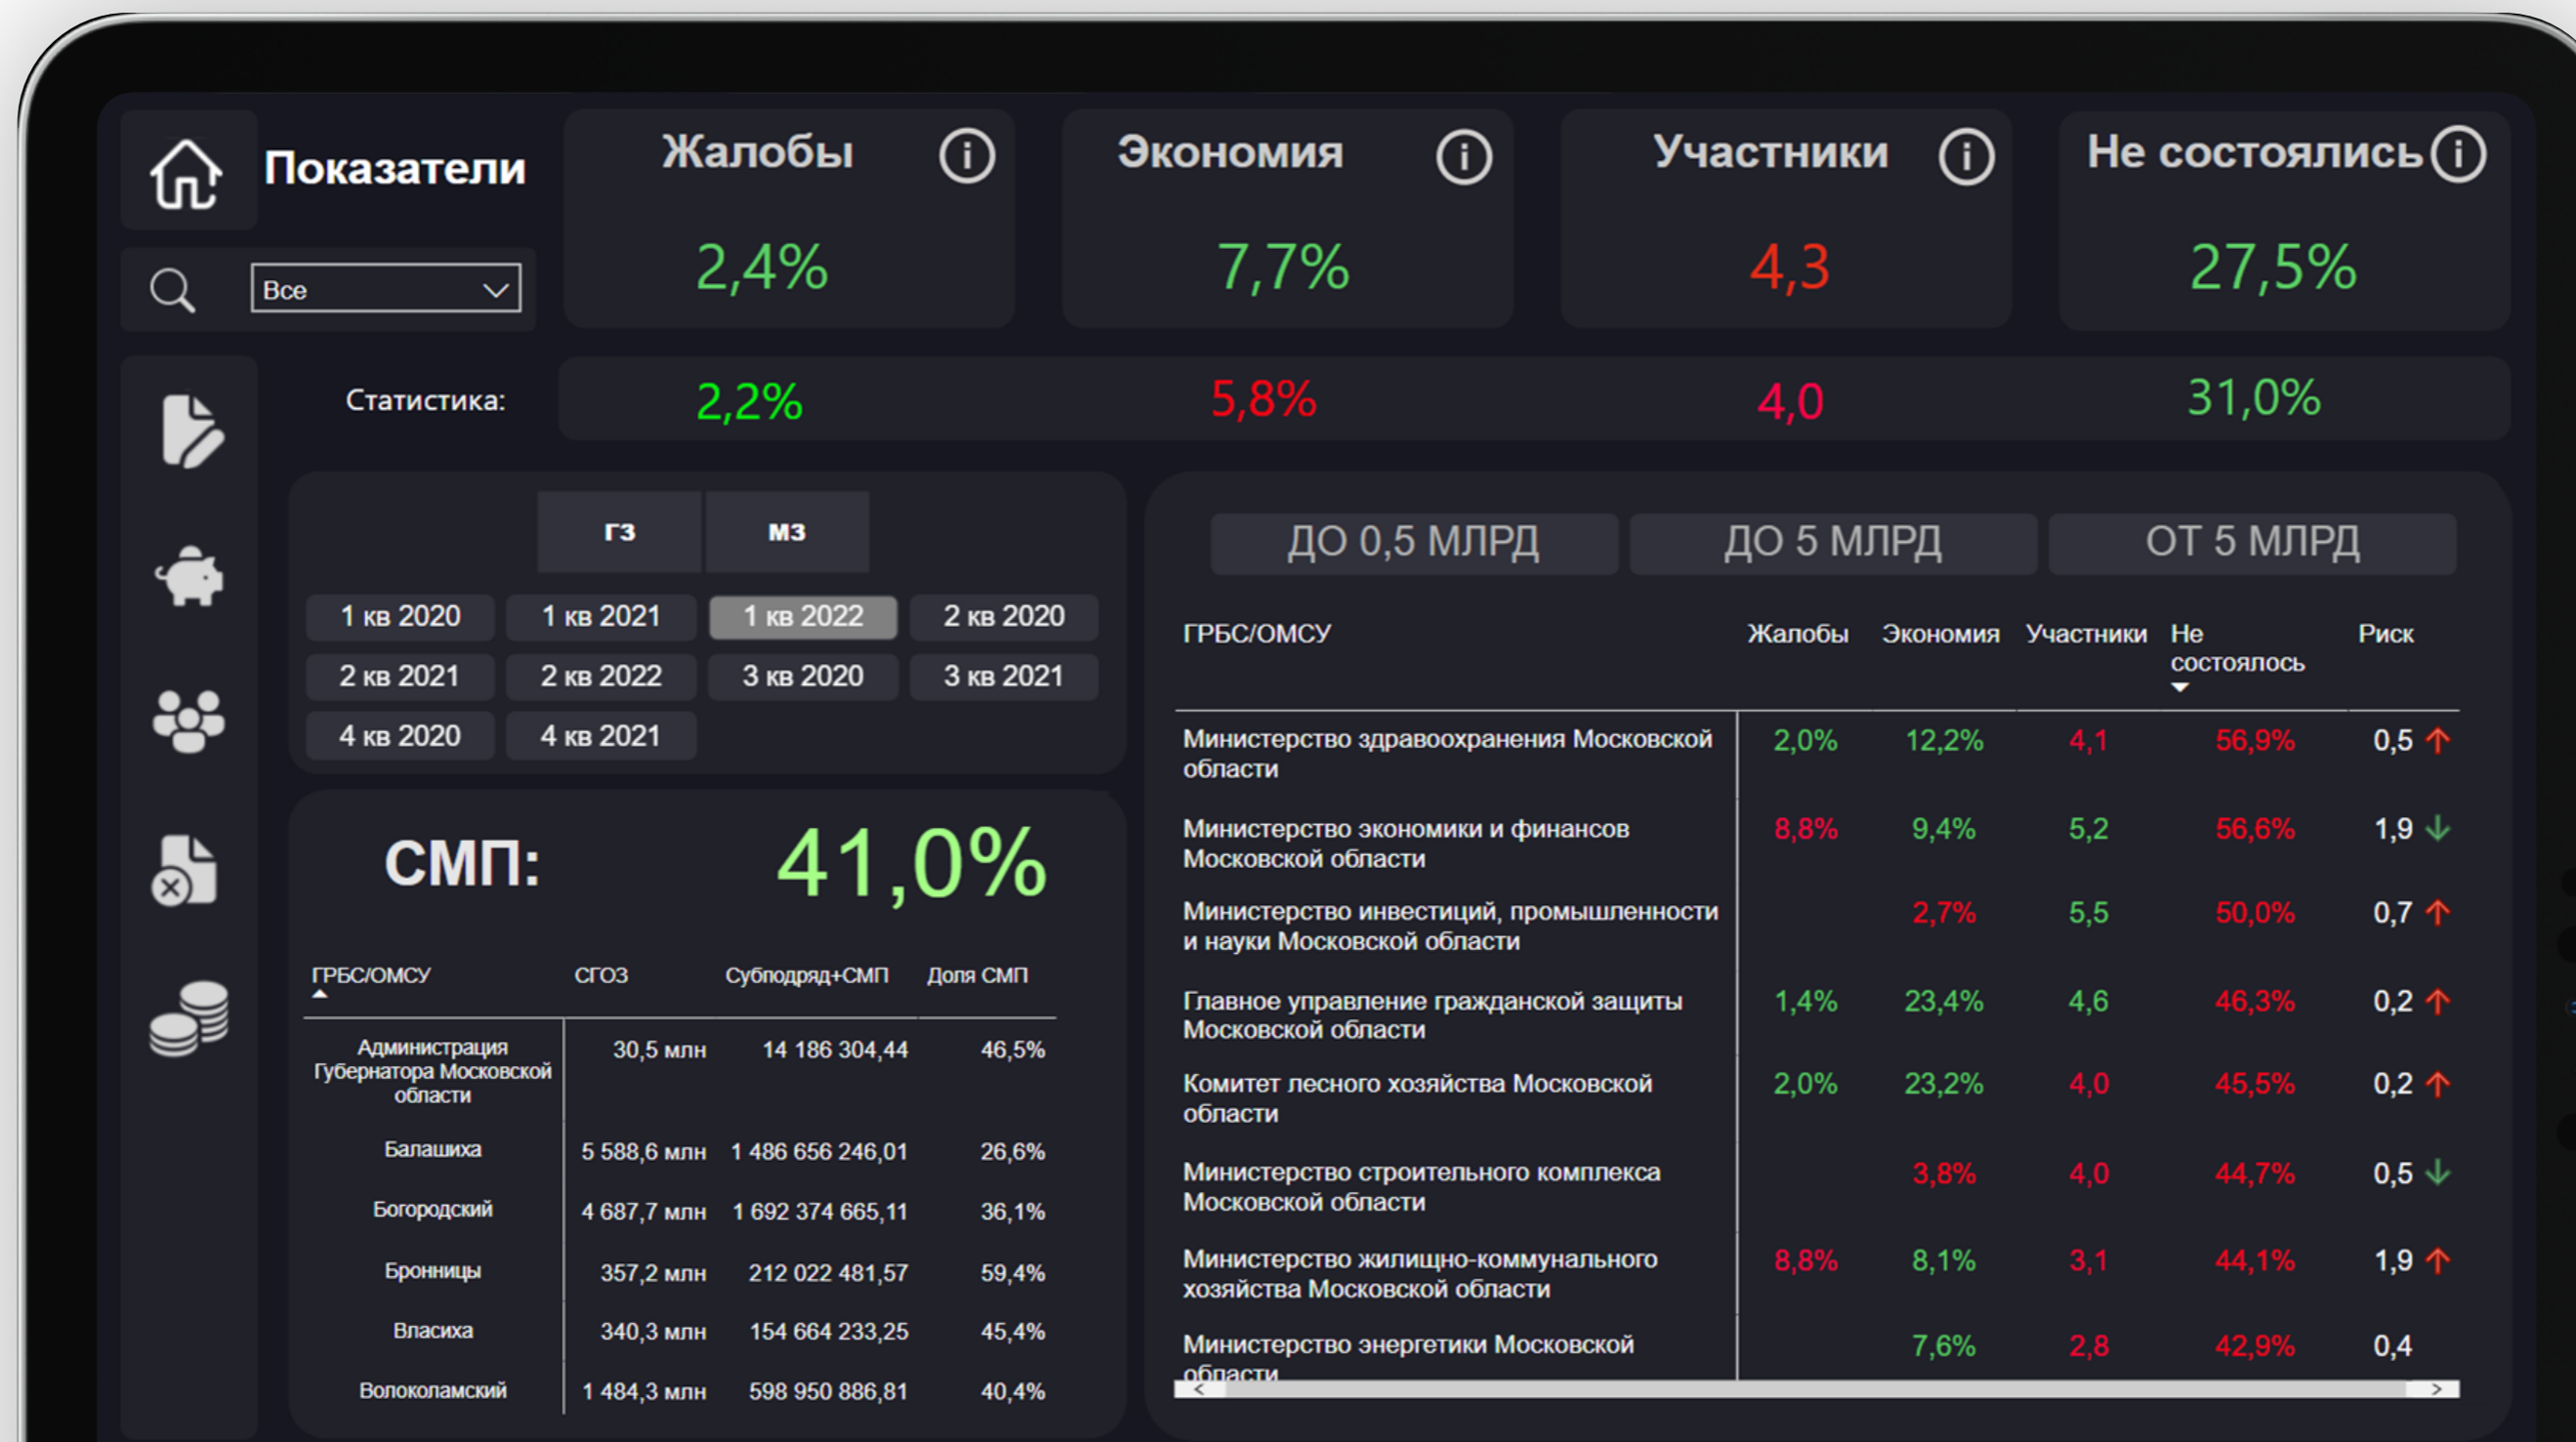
Показатели

Все

Жалобы
2,4%

Экономия
7,7%

Участники
4,3

Не состоялись
27,5%

Статистика: 2,2% 5,8% 4,0 31,0%

ГЗ МЗ

1 кв 2020 1 кв 2021 1 кв 2022 2 кв 2020
2 кв 2021 2 кв 2022 3 кв 2020 3 кв 2021
4 кв 2020 4 кв 2021

СМП: 41,0%

| ГРБС/ОМСУ | СГОЗ | Субподряд+СМП | Доля СМП |
|---|---|---|---|
| Администрация Губернатора Московской области | 30,5 млн | 14 186 304,44 | 46,5% |
| Балашиха | 5 588,6 млн | 1 486 656 246,01 | 26,6% |
| Богородский | 4 687,7 млн | 1 692 374 665,11 | 36,1% |
| Бронницы | 357,2 млн | 212 022 481,57 | 59,4% |
| Власиха | 340,3 млн | 154 664 233,25 | 45,4% |
| Волоколамский | 1 484,3 млн | 598 950 886,81 | 40,4% |

ДО 0,5 МЛРД ДО 5 МЛРД ОТ 5 МЛРД

| ГРБС/ОМСУ | Жалобы | Экономия | Участники | Не состоялось | Риск |
|---|---|---|---|---|---|
| Министерство здравоохранения Московской области | 2,0% | 12,2% | 4,1 | 56,9% | 0,5 |
| Министерство экономики и финансов Московской области | 8,8% | 9,4% | 5,2 | 56,6% | 1,9 |
| Министерство инвестиций, промышленности и науки Московской области | | 2,7% | 5,5 | 50,0% | 0,7 |
| Главное управление гражданской защиты Московской области | 1,4% | 23,4% | 4,6 | 46,3% | 0,2 |
| Комитет лесного хозяйства Московской области | 2,0% | 23,2% | 4,0 | 45,5% | 0,2 |
| Министерство строительного комплекса Московской области | | 3,8% | 4,0 | 44,7% | 0,5 |
| Министерство жилищно-коммунального хозяйства Московской области | 8,8% | 8,1% | 3,1 | 44,1% | 1,9 |
| Министерство энергетики Московской области | | 7,6% | 2,8 | 42,9% | 0,4 |